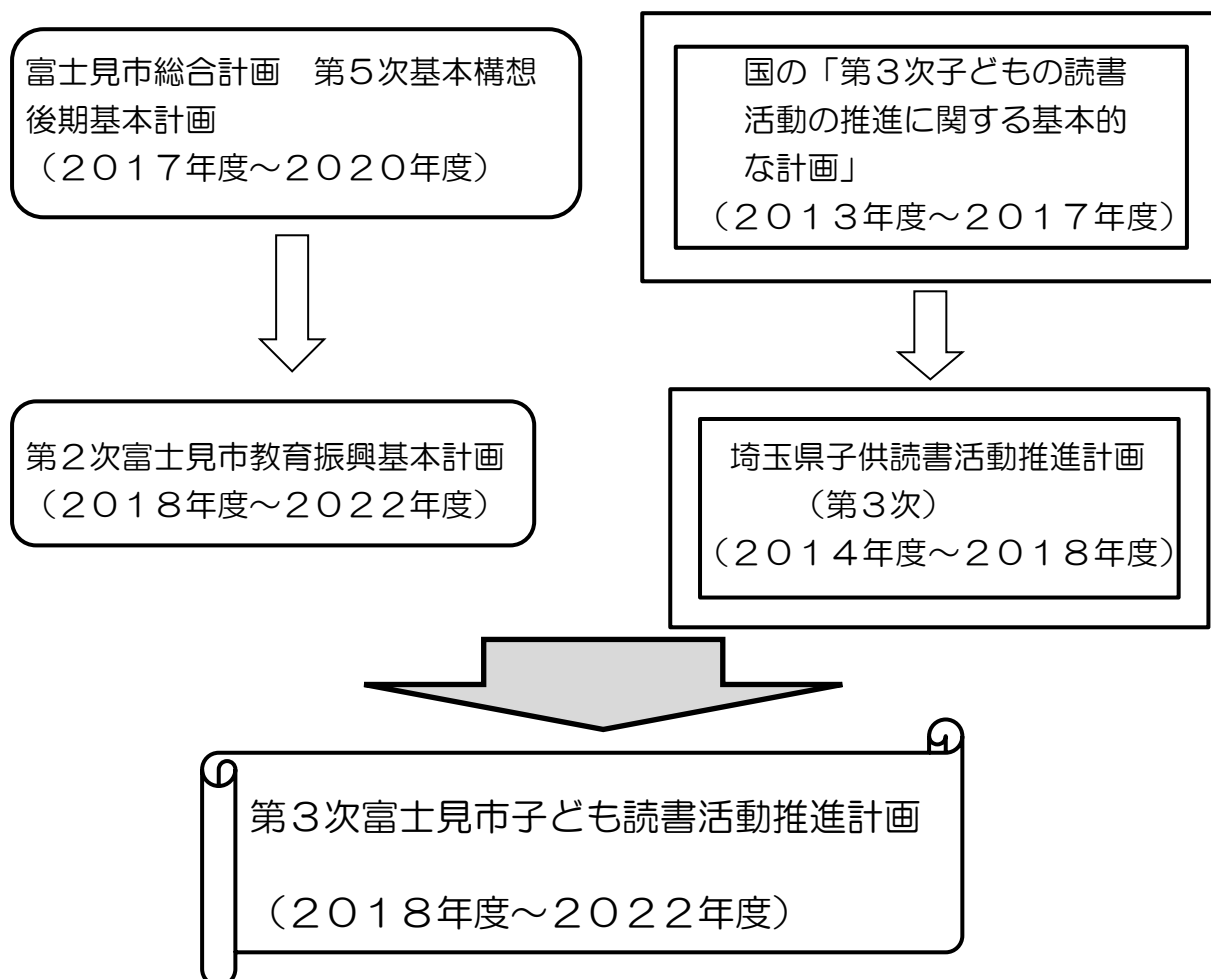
富士見市総合計画　第５次基本構想
後期基本計画
（２０１７年度～２０２０年度）

国の「第３次子どもの読書活動の推進に関する基本的な計画」
（２０１３年度～２０１７年度）

第２次富士見市教育振興基本計画
（２０１８年度～２０２２年度）

埼玉県子供読書活動推進計画
（第3次）
（２０１４年度～２０１８年度）

第３次富士見市子ども読書活動推進計画

（２０１８年度～２０２２年度）